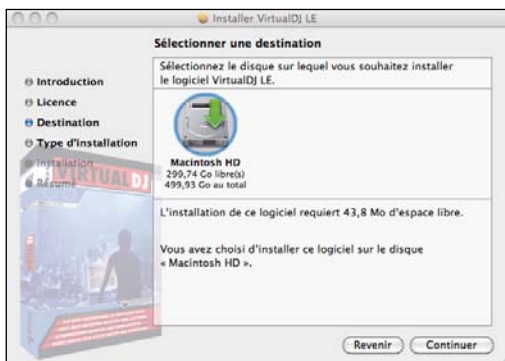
Installer VirtualDJ LE

Sélectionner une destination

Sélectionnez le disque sur lequel vous souhaitez installer le logiciel VirtualDJ LE.

Introduction
Licence
Destination
Type d'installation
Installation
Résumé

VIRTUAL DJ

Macintosh HD
299,74 Go libre(s)
499,93 Go au total

L'installation de ce logiciel requiert 43,8 Mo d'espace libre.

Vous avez choisi d'installer ce logiciel sur le disque « Macintosh HD ».

Revenir
Continuer